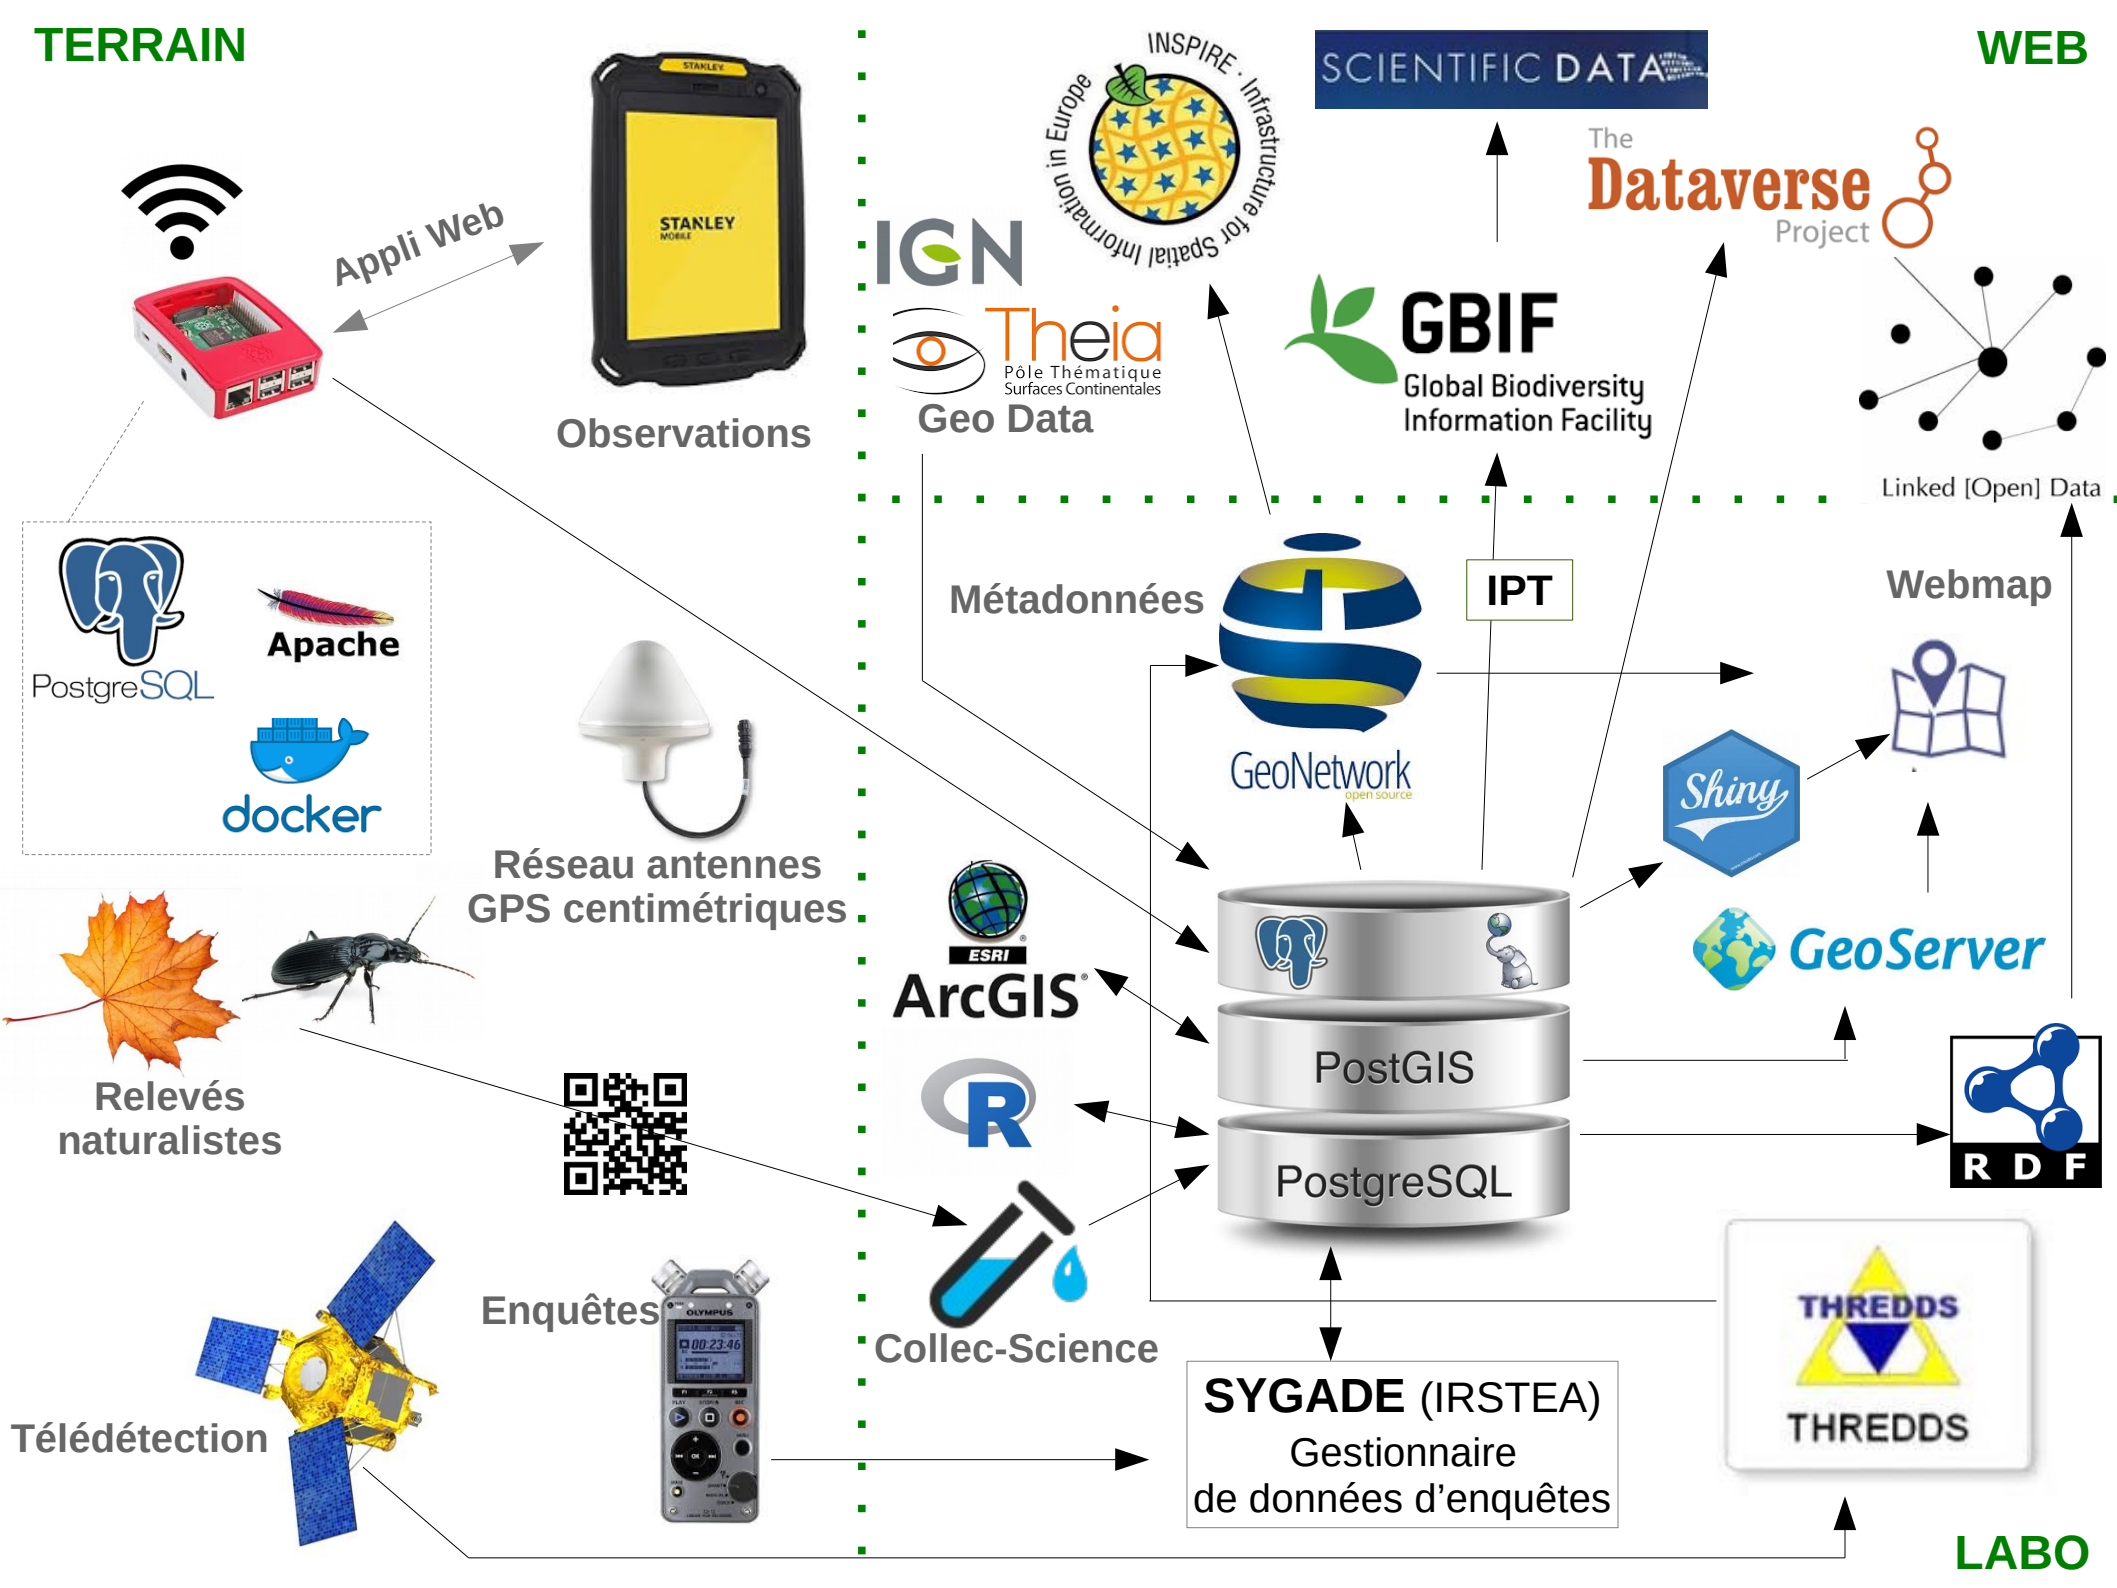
TERRAIN

WEB

Appli Web

STANLEY

STANLEY MOBILE

Observations

IGN

Theia
Pôle Thématique Surfaces Continentales

Geo Data

INSPIRE · Infrastructure for Spatial Information in Europe

SCIENTIFIC DATA

The Dataverse Project

GBIF
Global Biodiversity Information Facility

Linked [Open] Data

PostgreSQL

Apache

docker

Métadonnées

GeoNetwork open source

IPT

Webmap

Réseau antennes GPS centimétriques

Shiny

GeoServer

ESRI
ArcGIS

PostGIS

PostgreSQL

Relevés naturalistes

R

RDF

Collec-Science

Enquêtes

OLYMPUS

Télédétection

SYGADE (IRSTEA)
Gestionnaire de données d'enquêtes

THREDDS

THREDDS

LABO